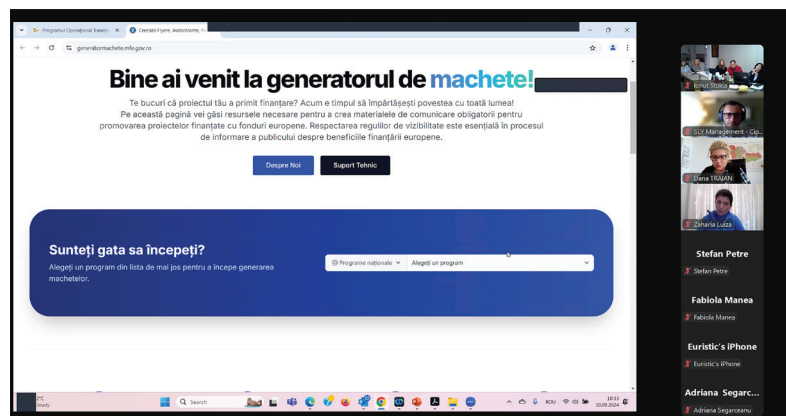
Programul Operațional Tranzit ×
Generați Flyere, Autocolante, Pl ×

generatormachete.mfe.gov.ro

Bine ai venit la generatorul de machete!

Te bucuri că proiectul tău a primit finanțare? Acum e timpul să împărtășești povestea cu toată lumea! Pe această pagină vei găsi resursele necesare pentru a crea materialele de comunicare obligatorii pentru promovarea proiectelor finanțate cu fonduri europene. Respectarea regulilor de vizibilitate este esențială în procesul de informare a publicului despre beneficiile finanțării europene.

Despre Noi
Suport Tehnic

Sunteți gata sa începeți?

Alegeți un program din lista de mai jos pentru a începe generarea machetelor.

Programe naționale
Alegeți un program

Ionut Stoica
SLY Management - Cip...
Dana TRAIAN
Zaharia Luiza

Stefan Petre
Stefan Petre

Fabiola Manea
Fabiola Manea

Euristic's iPhone
Euristic's iPhone

Adriana Segarc...
Adriana Segarceanu

°C
Cloudy

Search

ROU

10:33
30.09.2024